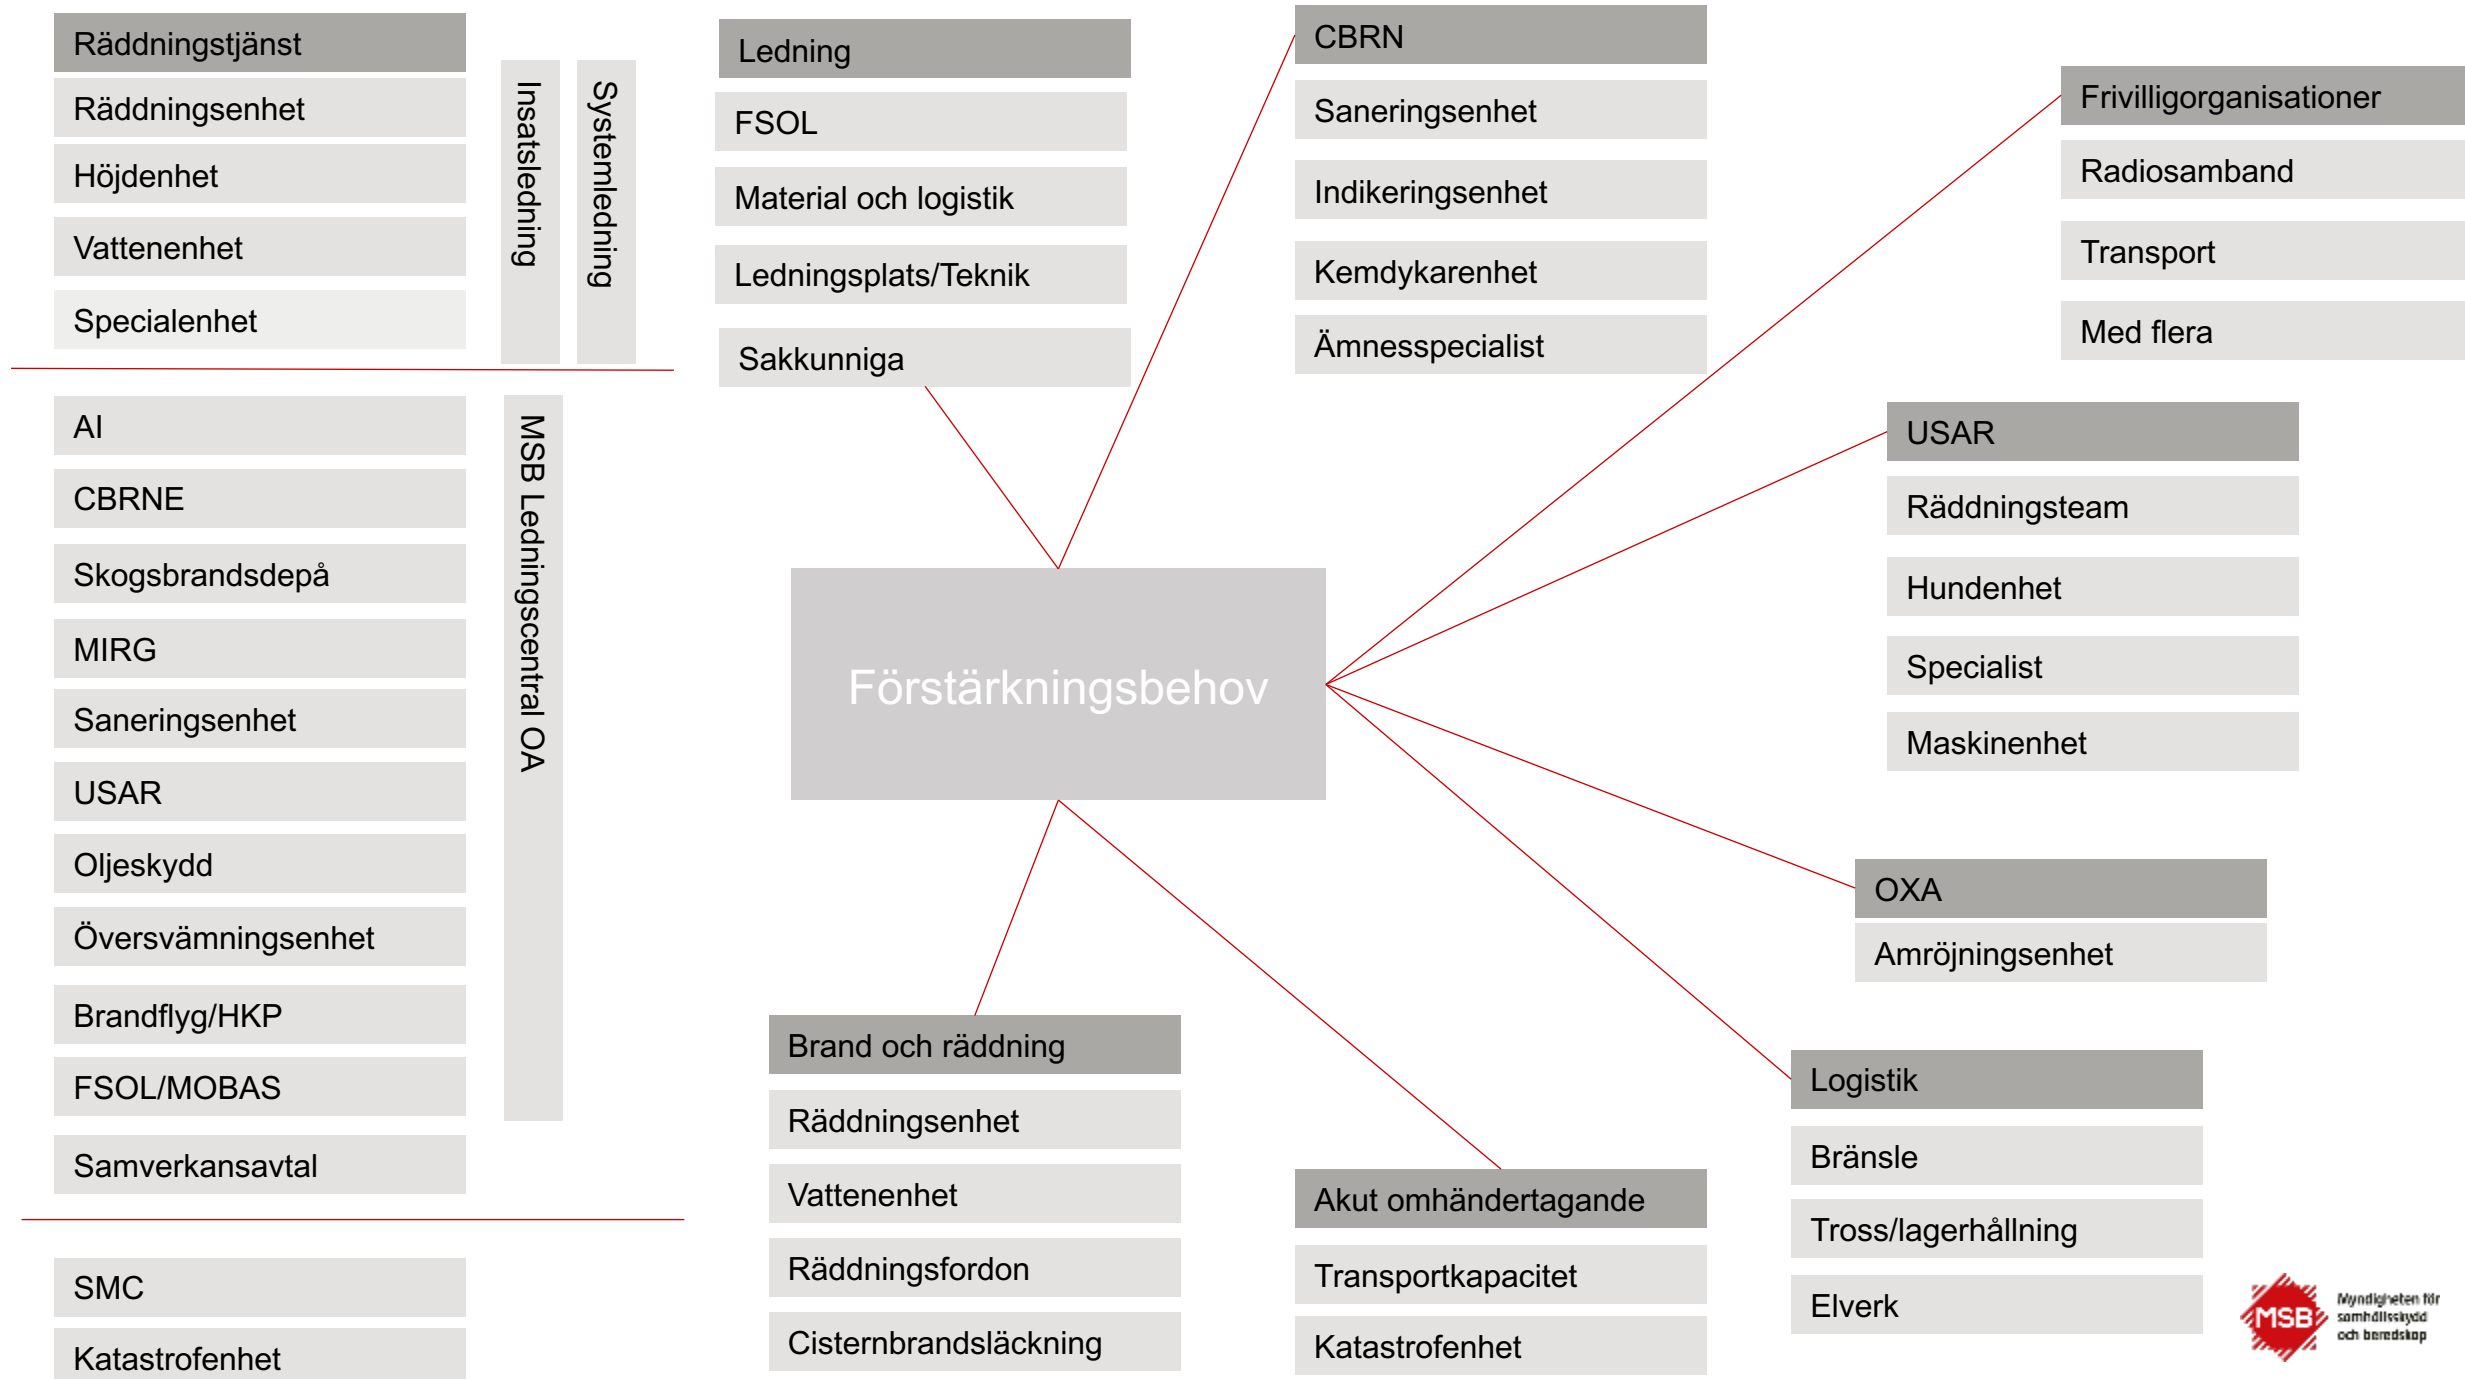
Räddningstjänst
Räddningsenhet
Höjdenhet
Vattenenhet
Specialenhet

Insatsledning

Systemledning

AI
CBRNE
Skogsbrandsdepå
MIRG
Saneringsenhet
USAR
Oljeskydd
Översvämningsenhet
Brandflyg/HKP
FSOL/MOBAS
Samverkansavtal

MSB Ledningscentral OA

SMC
Katastrofenhet

Ledning
FSOL
Material och logistik
Ledningsplats/Teknik
Sakkunniga

CBRN
Saneringsenhet
Indikeringsenhet
Kemdykarenhet
Ämnesspecialist

Frivilligorganisationer
Radiosamband
Transport
Med flera

Förstärkningsbehov

USAR
Räddningsteam
Hundenhet
Specialist
Maskinenhet

OXA
Amröjningsenhet

Brand och räddning
Räddningsenhet
Vattenenhet
Räddningsfordon
Cisternbrandsläckning

Akut omhändertagande
Transportkapacitet
Katastrofenhet

Logistik
Bränsle
Tross/lagerhållning
Elverk

MSB Myndigheten för samhällsskydd och beredskap